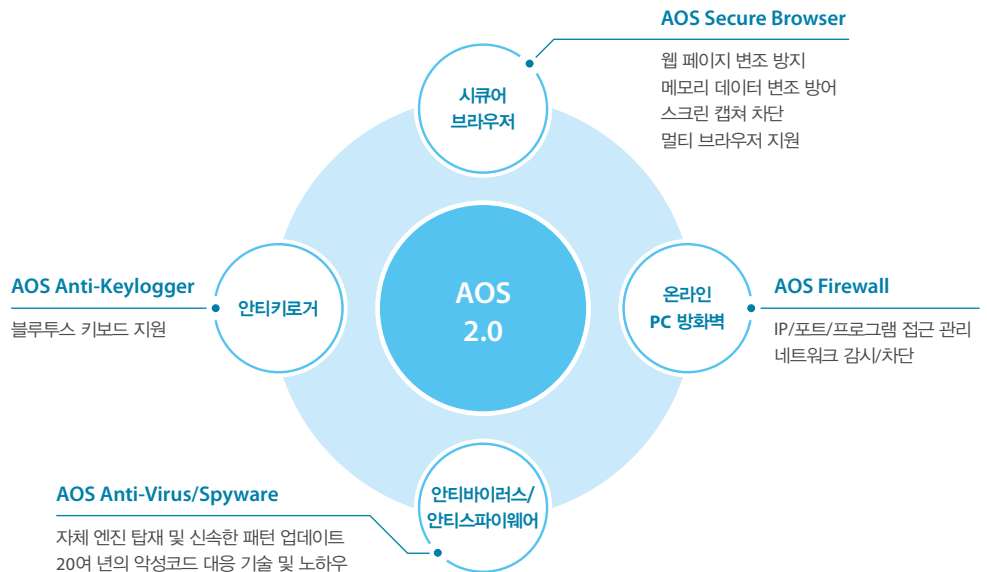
AOS Secure Browser

웹 페이지 변조 방지
메모리 데이터 변조 방어
스크린 캡쳐 차단
멀티 브라우저 지원

시큐어
브라우저

AOS Anti-Keylogger

블루투스 키보드 지원

안티키로거

AOS
2.0

온라인
PC 방화벽

AOS Firewall

IP/포트/프로그램 접근 관리
네트워크 감시/차단

AOS Anti-Virus/Spyware

자체 엔진 탑재 및 신속한 패턴 업데이트
20여 년의 악성코드 대응 기술 및 노하우

안티바이러스/
안티스파이웨어